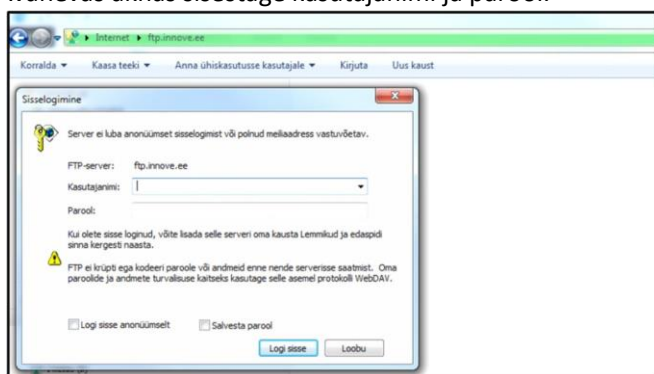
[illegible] aknas sisestage kasutajanimi ja parool.

Internet ▸ ftp.innove.ee

Korralda ▾ Kaasa teeki ▾ Anna ühiskasutusse kasutajale ▾ Kirjuta Uus kaust

Sisselogimine

Server ei luba anonüümset sisselogimist või polnud meiliaadress vastuvõetav.

FTP-server: ftp.innove.ee

Kasutajanimi:

Parool:

Kui olete sisse loginud, võite lisada selle serveri oma kausta Lemmikud ja edaspidi sinna kergesti naasta.

FTP ei krüpti ega kodeeri paroole või andmeid enne nende serverisse saatmist. Oma paroolide ja andmete turvalisuse kaitseks kasutage selle asemel protokolli WebDAV.

Logi sisse anonüümselt Salvesta parool

Logi sisse Loobu